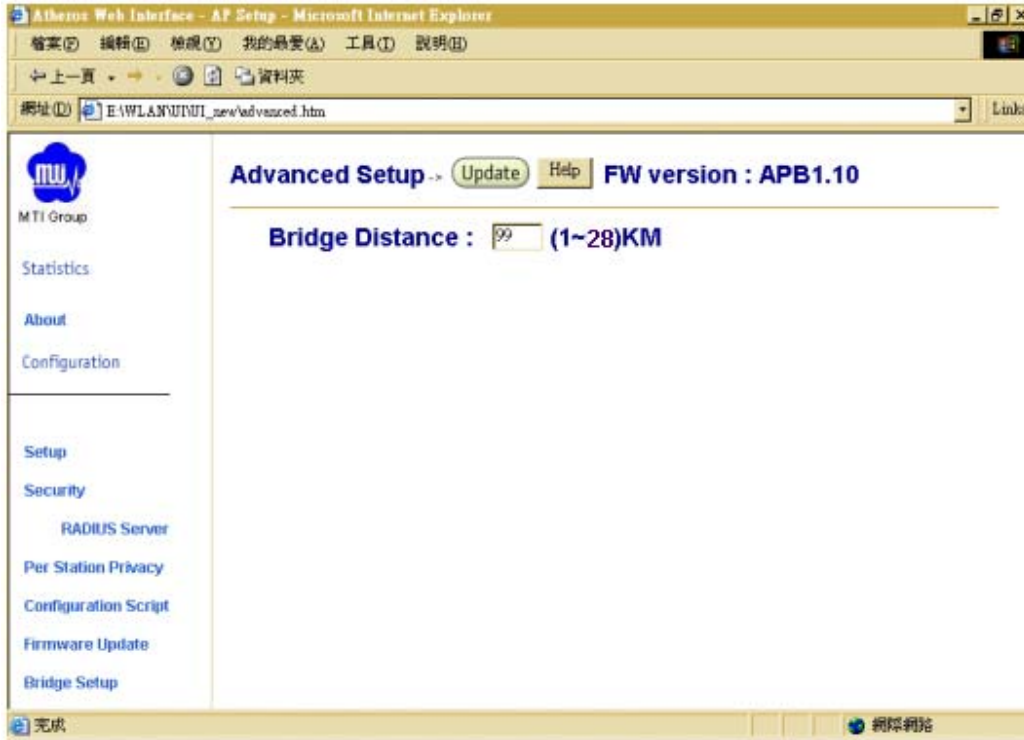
Atheros Web Interface - AP Setup - Microsoft Internet Explorer

檔案(F) 編輯(E) 檢視(V) 我的最愛(A) 工具(T) 說明(H)

上一頁 資料夾

網址(D) E:\WLAN\UI\UI_new\advanced.htm

Links

MTI Group

Statistics

About

Configuration

Setup

Security

RADIUS Server

Per Station Privacy

Configuration Script

Firmware Update

Bridge Setup

Advanced Setup -> Update Help FW version : APB1.10

Bridge Distance : 99 (1~28)KM

完成

網際網路